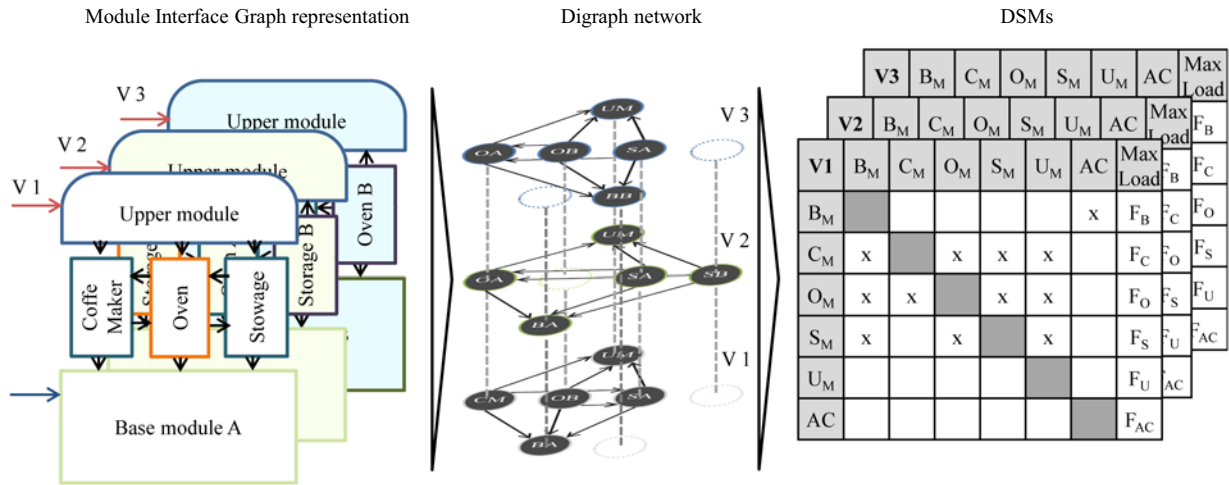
Module Interface Graph representation

Digraph network

DSMs

V 3
V 2
V 1
Upper module
Upper module
Upper module
Oven B
Storage B
Coffe Maker
Oven
Stowage
Base module A

UM
OA
OB
SA
BB
V 3
UM
OA
SA
SB
BA
V 2
UM
CM
OB
SA
BA
V 1

| V3 | $B_M$ | $C_M$ | $O_M$ | $S_M$ | $U_M$ | AC | Max Load |
|---|---|---|---|---|---|---|---|

| V2 | $B_M$ | $C_M$ | $O_M$ | $S_M$ | $U_M$ | AC | Max Load |
|---|---|---|---|---|---|---|---|

$F_B$ $F_C$ $F_O$ $F_S$ $F_U$ $F_{AC}$
$F_B$ $F_C$ $F_O$ $F_S$ $F_U$ $F_{AC}$

| V1 | $B_M$ | $C_M$ | $O_M$ | $S_M$ | $U_M$ | AC | Max Load |
|---|---|---|---|---|---|---|---|
| $B_M$ | | | | | | x | $F_B$ |
| $C_M$ | x | | x | x | x | | $F_C$ |
| $O_M$ | x | x | | x | x | | $F_O$ |
| $S_M$ | x | | x | | x | | $F_S$ |
| $U_M$ | | | | | | | $F_U$ |
| AC | | | | | | | $F_{AC}$ |